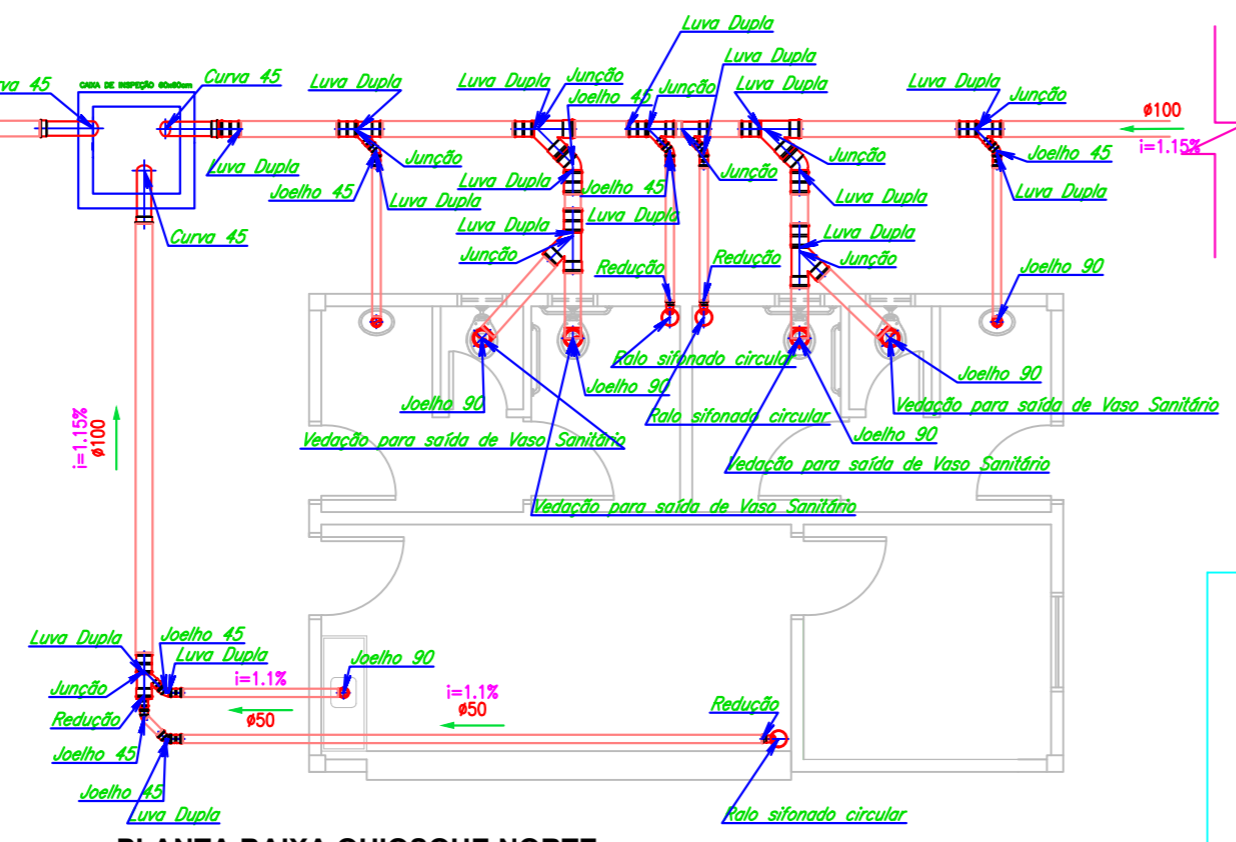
va 45
CAIXA DE INSPEÇÃO 60x60cm
Curva 45
Luva Dupla
Luva Dupla
Junção
Luva Dupla
Luva Dupla
Luva Dupla
Junção
Joelho 45
Junção
Luva Dupla
Luva Dupla
Junção
ø100
i=1.15%
Luva Dupla
Joelho 45
Junção
Luva Dupla
Luva Dupla
Joelho 45
Junção
Junção
Joelho 45
Luva Dupla
Luva Dupla
Curva 45
Luva Dupla
Luva Dupla
Luva Dupla
Junção
Junção
Redução
Redução
Joelho 90
Ralo sifonado circular
Joelho 90
Joelho 90
Joelho 90
Ralo sifonado circular
Vedação para saída de Vaso Sanitário
Vedação para saída de Vaso Sanitário
Joelho 90
Vedação para saída de Vaso Sanitário
Vedação para saída de Vaso Sanitário
i=1.15%
ø100
Luva Dupla
Joelho 45
Luva Dupla
Junção
i=1.1%
Joelho 90
i=1.1%
Redução
ø50
ø50
Redução
Joelho 45
Joelho 45
Luva Dupla
Ralo sifonado circular
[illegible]